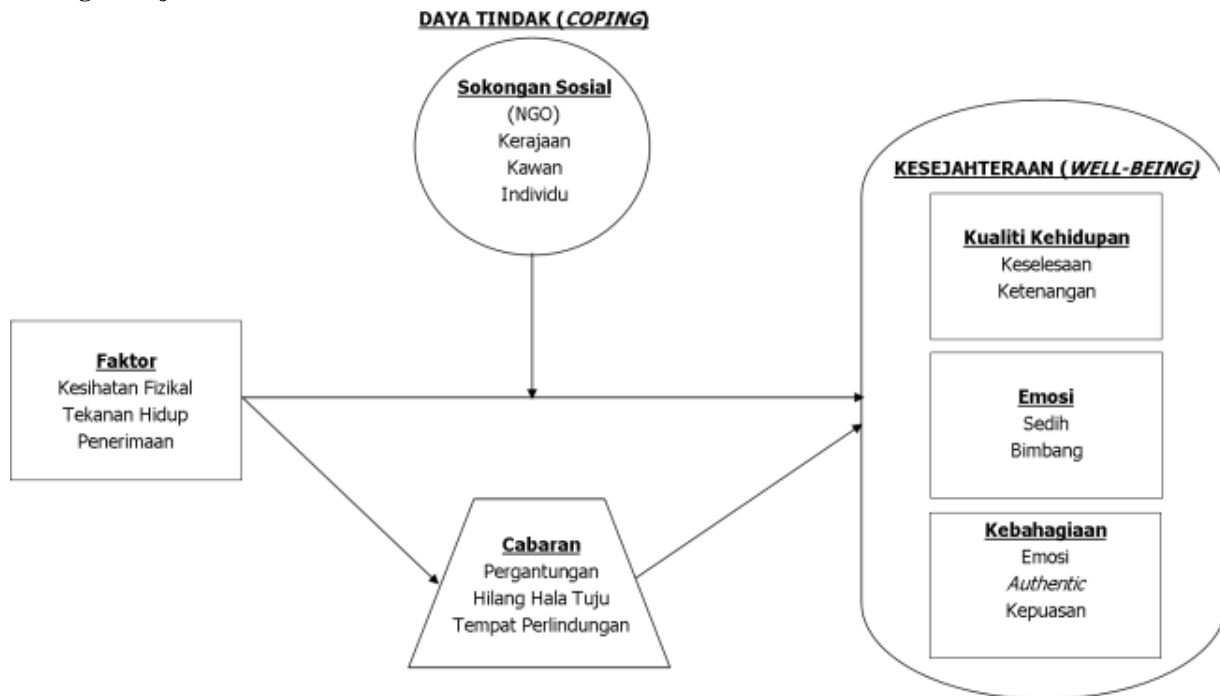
DAYA TINDAK (*COPING*)

**Sokongan Sosial**
(NGO)
Kerajaan
Kawan
Individu

KESEJAHTERAAN (*WELL-BEING*)

**Kualiti Kehidupan**
Keselesaan
Ketenangan

**Faktor**
Kesihatan Fizikal
Tekanan Hidup
Penerimaan

**Emosi**
Sedih
Bimbang

**Kebahagiaan**
Emosi
*Authentic*
Kepuasan

**Cabaran**
Pergantungan
Hilang Hala Tuju
Tempat Perlindungan